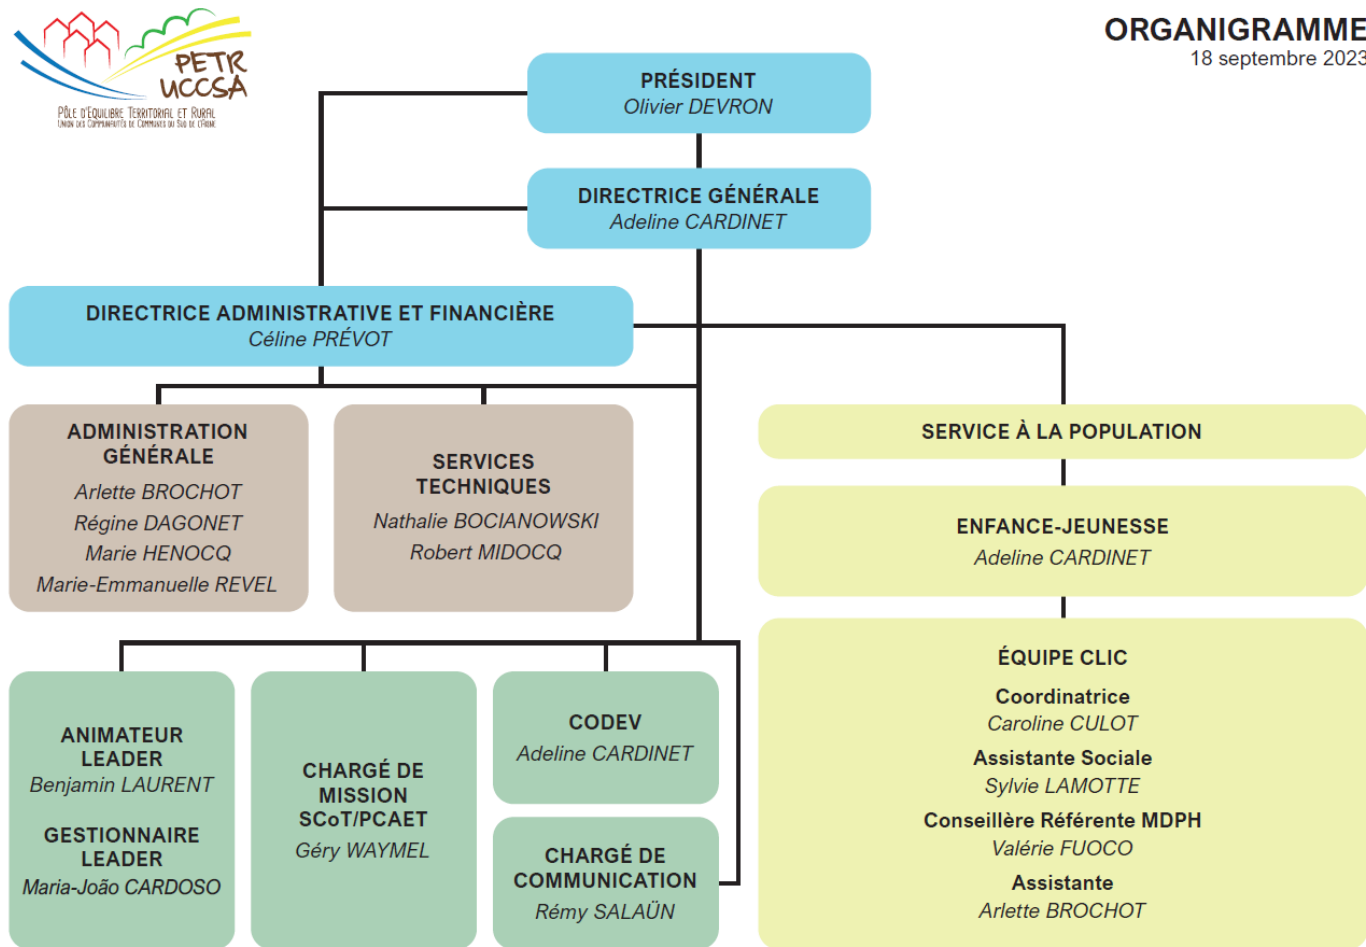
PETR UCCSA
PÔLE D'ÉQUILIBRE TERRITORIAL ET RURAL
UNION DES COMMUNAUTÉS DE COMMUNES DU SUD DE L'AISNE

ORGANIGRAMME
18 septembre 2023

PRÉSIDENT
Olivier DEVRON

DIRECTRICE GÉNÉRALE
Adeline CARDINET

DIRECTRICE ADMINISTRATIVE ET FINANCIÈRE
Céline PRÉVOT

ADMINISTRATION GÉNÉRALE
Arlette BROCHOT
Régine DAGONET
Marie HENOCQ
Marie-Emmanuelle REVEL

SERVICES TECHNIQUES
Nathalie BOCIANOWSKI
Robert MIDOCQ

SERVICE À LA POPULATION

ENFANCE-JEUNESSE
Adeline CARDINET

ÉQUIPE CLIC
Coordinatrice
Caroline CULOT
Assistante Sociale
Sylvie LAMOTTE
Conseillère Référente MDPH
Valérie FUOCO
Assistante
Arlette BROCHOT

ANIMATEUR LEADER
Benjamin LAURENT
GESTIONNAIRE LEADER
Maria-João CARDOSO

CHARGÉ DE MISSION SCoT/PCAET
Géry WAYMEL

CODEV
Adeline CARDINET

CHARGÉ DE COMMUNICATION
Rémy SALAÜN